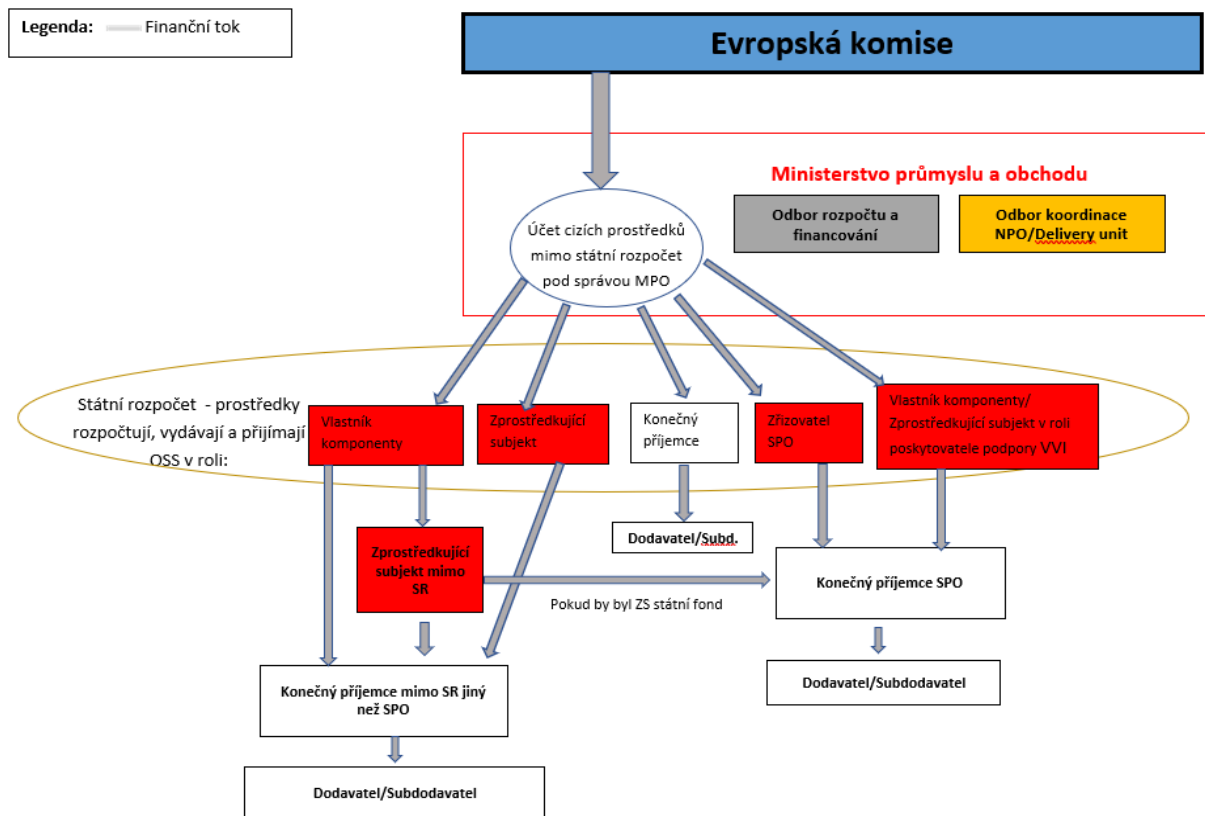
Legenda: Finanční tok

Evropská komise

Ministerstvo průmyslu a obchodu

Odbor rozpočtu a financování

Odbor koordinace NPO/Delivery unit

Účet cizích prostředků mimo státní rozpočet pod správou MPO

Státní rozpočet - prostředky rozpočtují, vydávají a přijímají OSS v roli:

Vlastník komponenty

Zprostředkující subjekt

Konečný příjemce

Zřizovatel SPO

Vlastník komponenty/ Zprostředkující subjekt v roli poskytovatele podpory VVI

Dodavatel/Subd.

Zprostředkující subjekt mimo SR

Konečný příjemce SPO

Pokud by byl ZS státní fond

Konečný příjemce mimo SR jiný než SPO

Dodavatel/Subdodavatel

Dodavatel/Subdodavatel